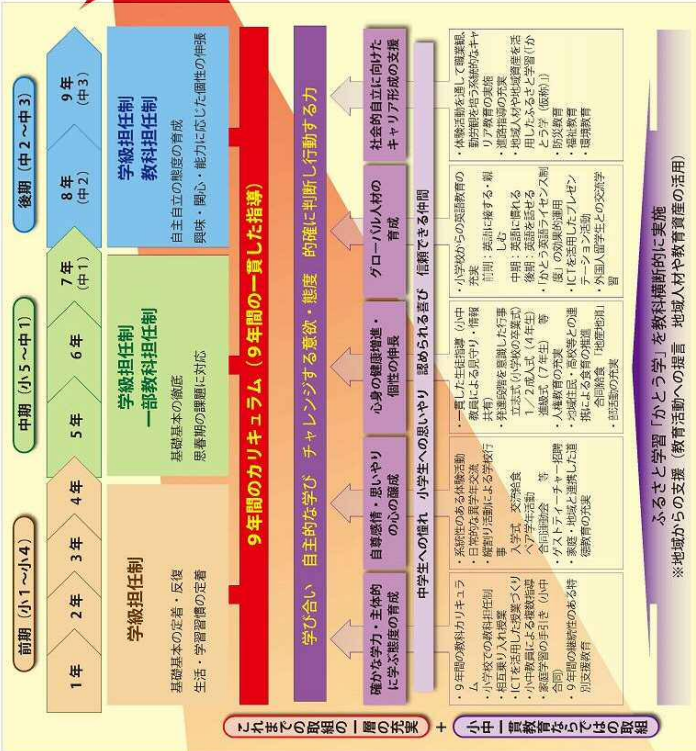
前期（小1〜小4）

1年　2年　3年　4年

学級担任制

基礎基本の定着・反復
生活・学習習慣の定着

中期（小5〜中1）

5年　6年　7年（中1）

学級担任制
一部教科担任制

基礎基本の徹底
思春期の課題に対応

後期（中2〜中3）

8年（中2）　9年（中3）

学級担任制
教科担任制

自主自立の態度の育成
興味・関心・能力に応じた個性の伸張

9年間のカリキュラム（9年間の一貫した指導）

学び合い　自主的な学び　チャレンジする意欲・態度　的確に判断し行動する力

中学生への憧れ　小学生への思いやり　認められる喜び　信頼できる仲間

確かな学力・主体的に学ぶ態度の育成

自尊感情・思いやりの心の醸成

心身の健康増進・個性の伸長

グローバル人材の育成

社会的自立に向けたキャリア形成の支援

これまでの取組の一層の充実

＋

小中一貫教育ならではの取組

・9年間の教科カリキュラム
・小学校での教科担任制
・相互乗り入れ授業
・ICTを活用した授業づくり
・小中教員による複数指導
・家庭学習の手引き（小中合同）
・9年間の継続性のある特別支援教育

・系統性のある体験活動
・日常的な異学年交流
・縦割り活動による学校行事
　入学式　交流給食
　ペア学習活動　等
　合同運動会
・ゲストティーチャー招聘
・家庭・地域と連携した道徳教育の充実

・一貫した生徒指導（小中教員による見守り・情報共有）
・発達段階を意識した行事
　立志式（小学校の卒業式）
　1／2成人式（4年生）
　進級式（7年生）　等
・人権教育の充実
・幼稚園・保育所・高校等との連携による教育の推進
　合同給食「地域防災」
・部活動の充実

・小学校からの英語教育の充実
　前期：英語に接する・親しむ
　中期：英語に慣れる
　後期：英語を話せる
・「かとう英語ライセンス制度」の効果的運用
・ICTを活用したプレゼンテーション活動
・外国人留学生との交流学習

・体験活動を通して職業観・勤労観を培う系統的なキャリア教育の実施
・進路指導の充実
・地域人材や地域資産を活用したふるさと学習「かとう学」（仮称）
・防災教育
・福祉教育
・環境教育

ふるさと学習「かとう学」を教科横断的に実施
地域からの支援（教育活動への提言　地域人材や教育資産の活用）
※